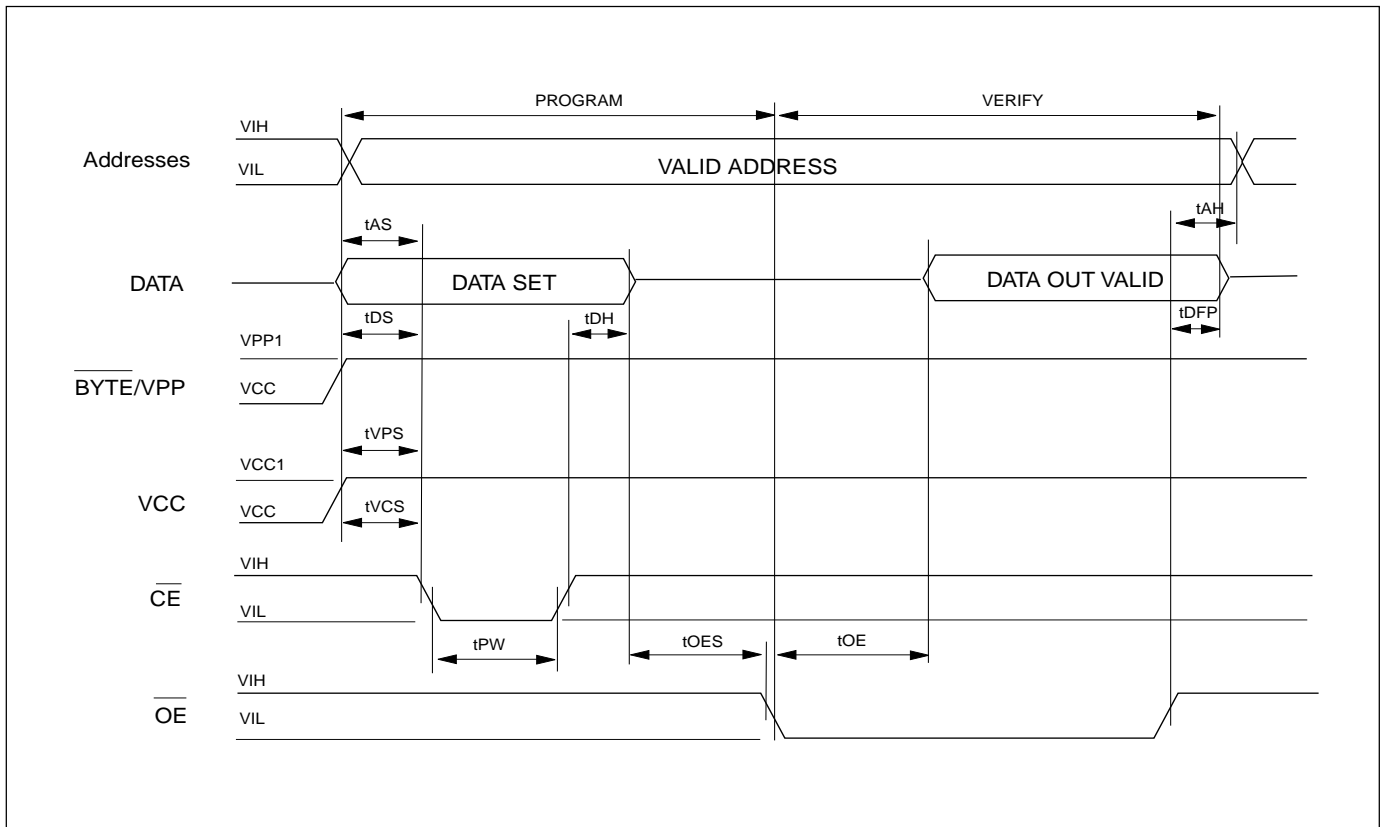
PROGRAM

VERIFY

Addresses

VIH

VIL

VALID ADDRESS

tAS

tAH

DATA

DATA SET

DATA OUT VALID

tDS

tDH

tDFP

VPP1

$\overline{BYTE}$/VPP

VCC

tVPS

VCC1

VCC

VCC

tVCS

VIH

$\overline{CE}$

VIL

tPW

tOES

tOE

VIH

$\overline{OE}$

VIL